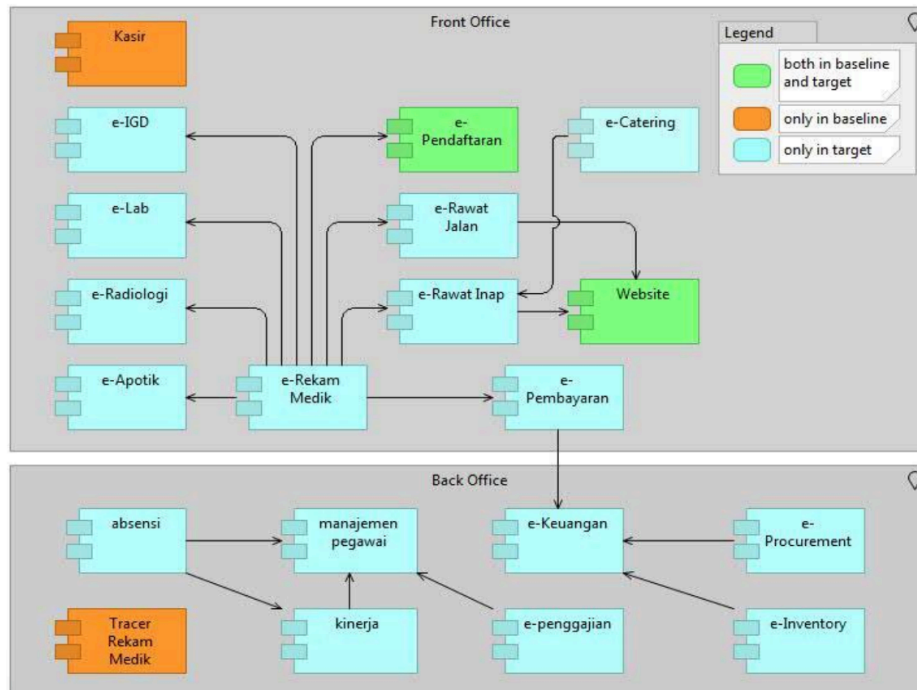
Front Office

Kasir

e-IGD

e-Pendaftaran

e-Catering

Legend

both in baseline and target

only in baseline

only in target

e-Lab

e-Rawat Jalan

e-Radiologi

e-Rawat Inap

Website

e-Apotik

e-Rekam Medik

e-Pembayaran

Back Office

absensi

manajemen pegawai

e-Keuangan

e-Procurement

Tracer Rekam Medik

kinerja

e-penggajian

e-Inventory